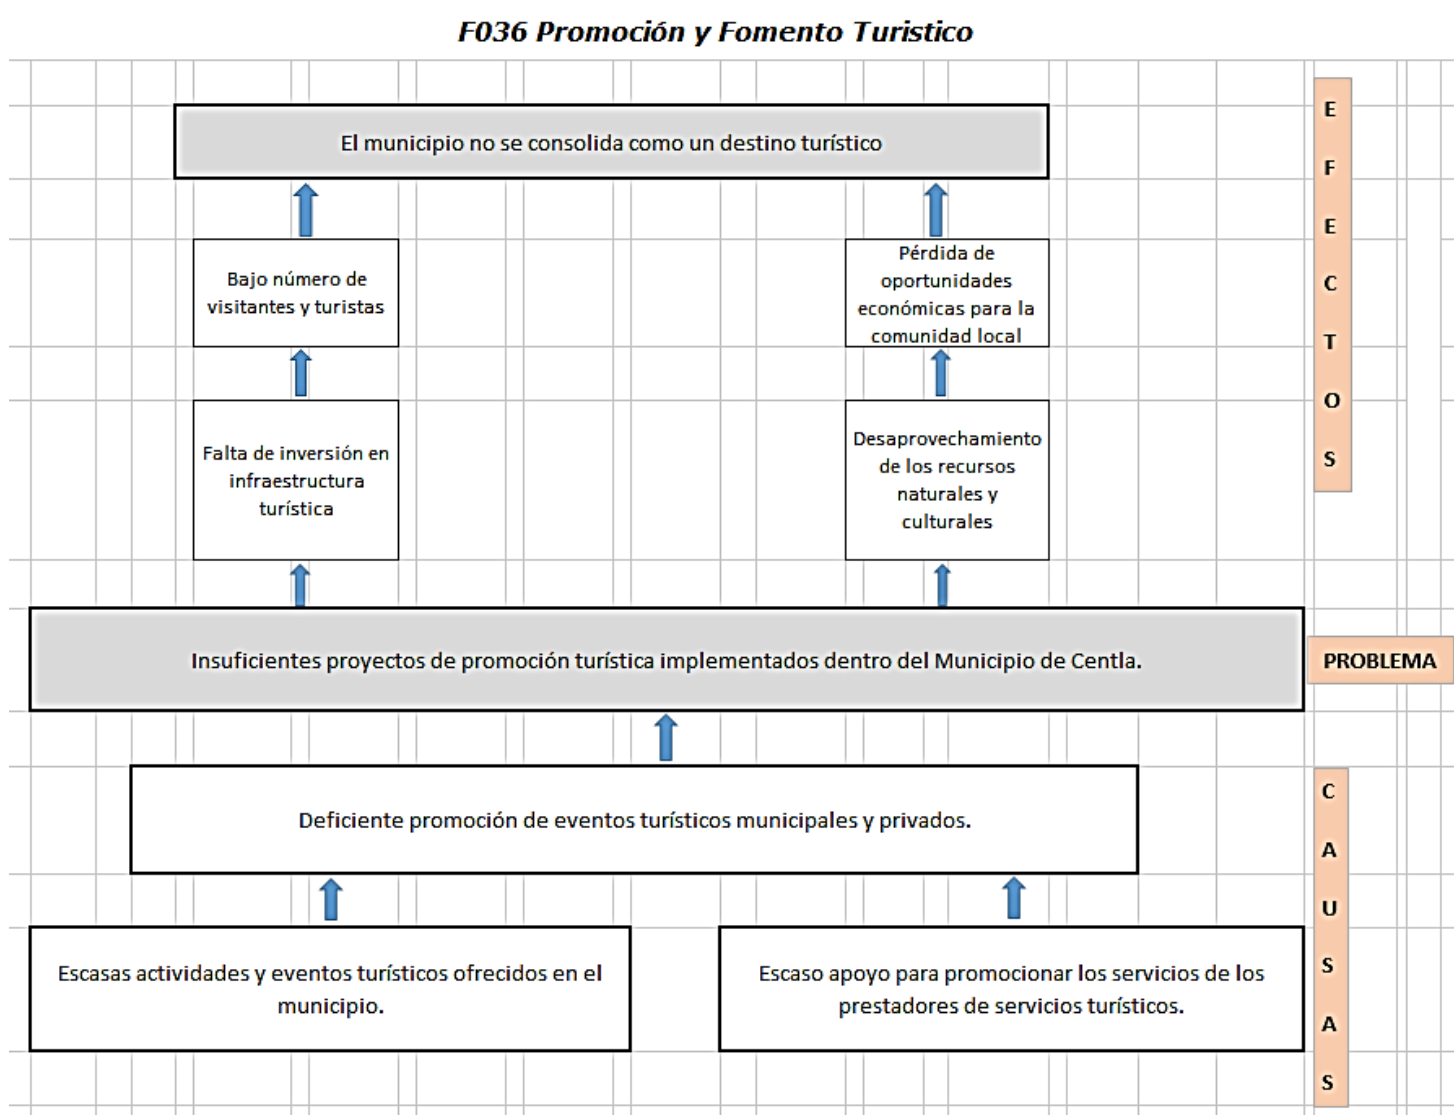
F036 Promoción y Fomento Turistico

El municipio no se consolida como un destino turístico

E F E C T O S

Bajo número de visitantes y turistas

Pérdida de oportunidades económicas para la comunidad local

Falta de inversión en infraestructura turística

Desaprovechamiento de los recursos naturales y culturales

Insuficientes proyectos de promoción turística implementados dentro del Municipio de Centla.

PROBLEMA

Deficiente promoción de eventos turísticos municipales y privados.

C A U S A S

Escasas actividades y eventos turísticos ofrecidos en el municipio.

Escaso apoyo para promocionar los servicios de los prestadores de servicios turísticos.